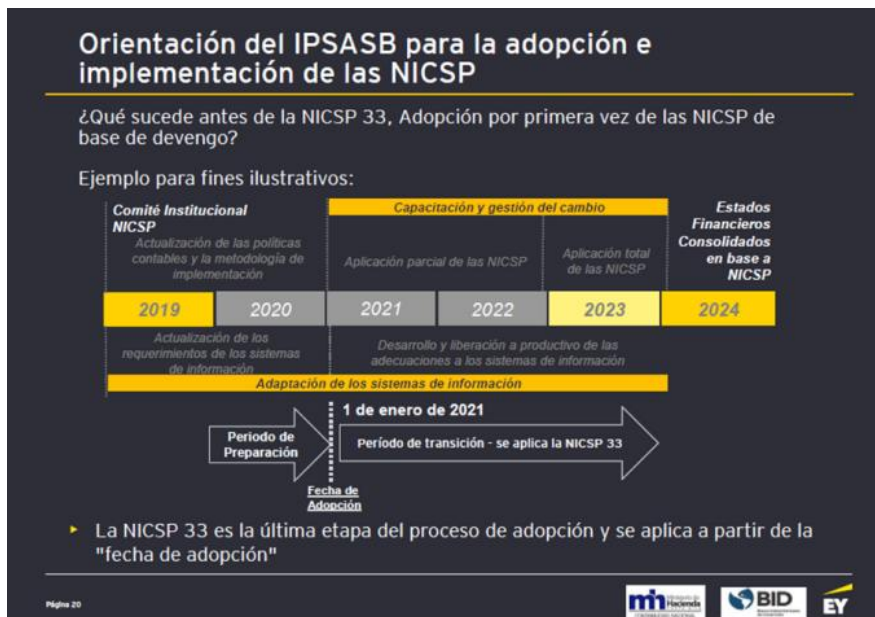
Orientación del IPSASB para la adopción e implementación de las NICSP

¿Qué sucede antes de la NICSP 33, Adopción por primera vez de las NICSP de base de devengo?

Ejemplo para fines ilustrativos:

Comité Institucional NICSP

Actualización de las políticas contables y la metodología de implementación

Capacitación y gestión del cambio

Aplicación parcial de las NICSP

Aplicación total de las NICSP

Estados Financieros Consolidados en base a NICSP

| 2019 | 2020 | 2021 | 2022 | 2023 | 2024 |
|---|---|---|---|---|---|

Actualización de los requerimientos de los sistemas de información

Desarrollo y liberación a productivo de las adecuaciones a los sistemas de información

Adaptación de los sistemas de información

1 de enero de 2021

Periodo de Preparación

Período de transición - se aplica la NICSP 33

Fecha de Adopción

La NICSP 33 es la última etapa del proceso de adopción y se aplica a partir de la "fecha de adopción"

Página 20

mh Hacienda

BID

EY